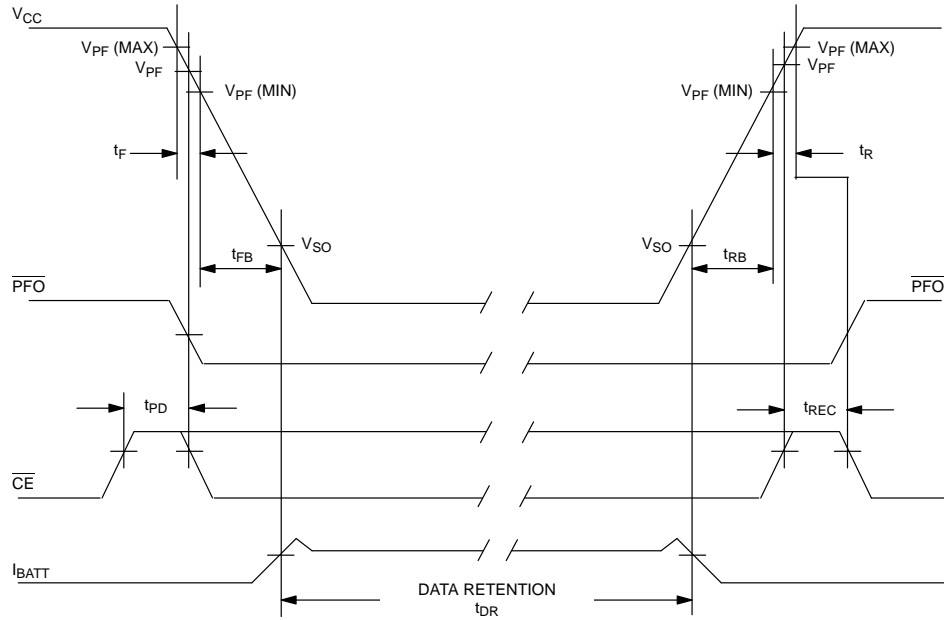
$V_{CC}$

$V_{PF}$ (MAX)

$V_{PF}$

$V_{PF}$ (MIN)

$t_F$

$t_{FB}$

$V_{SO}$

$\overline{PFO}$

$t_{PD}$

$\overline{CE}$

$I_{BATT}$

DATA RETENTION

$t_{DR}$

$V_{PF}$ (MAX)

$V_{PF}$

$V_{PF}$ (MIN)

$t_R$

$V_{SO}$

$t_{RB}$

$\overline{PFO}$

$t_{REC}$